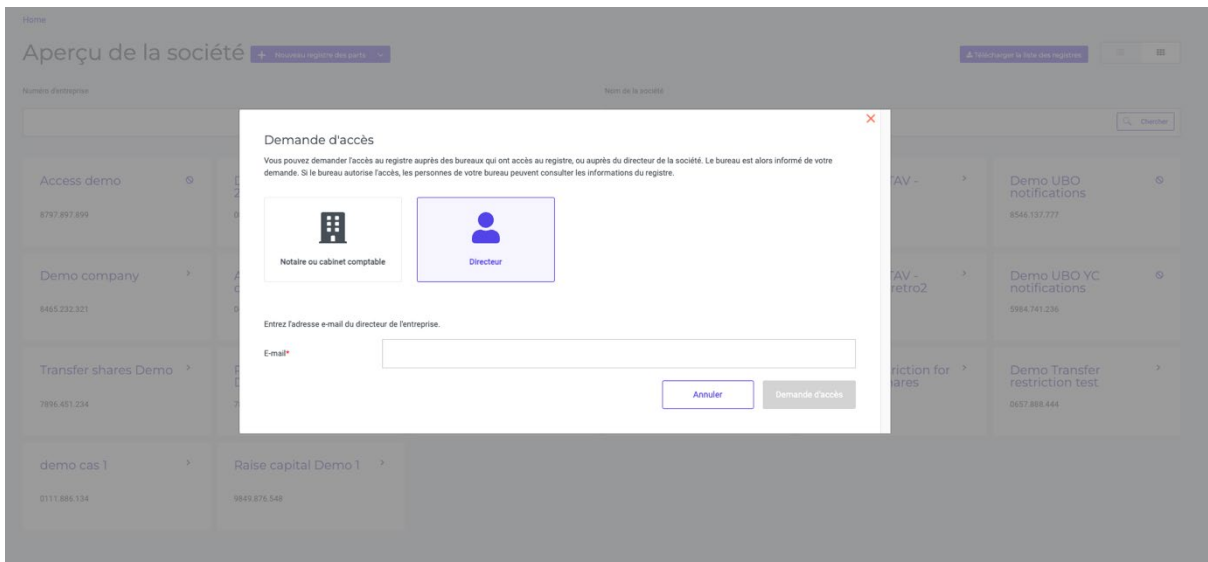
Home

Aperçu de la société + Nouveau registre des parts

Télécharger la liste des registres

Numéro d'entreprise

Nom de la société

Chercher

Access demo

8787.897.899

Demo UBO notifications

8546.137.777

Demo company

8465.232.321

Demo UBO YC notifications

5984.741.236

Transfer shares Demo

3896.481.234

Demo Transfer restriction test

0657.868.444

demo cas 1

0111.886.134

Raise capital Demo 1

9849.876.548

TAV -

TAV - retro2

riction for ares

Demande d'accès

Vous pouvez demander l'accès au registre auprès des bureaux qui ont accès au registre, ou auprès du directeur de la société. Le bureau est alors informé de votre demande. Si le bureau autorise l'accès, les personnes de votre bureau peuvent consulter les informations du registre.

Notaire ou cabinet comptable

Directeur

Entrez l'adresse e-mail du directeur de l'entreprise.

E-mail*

Annuler

Demande d'accès